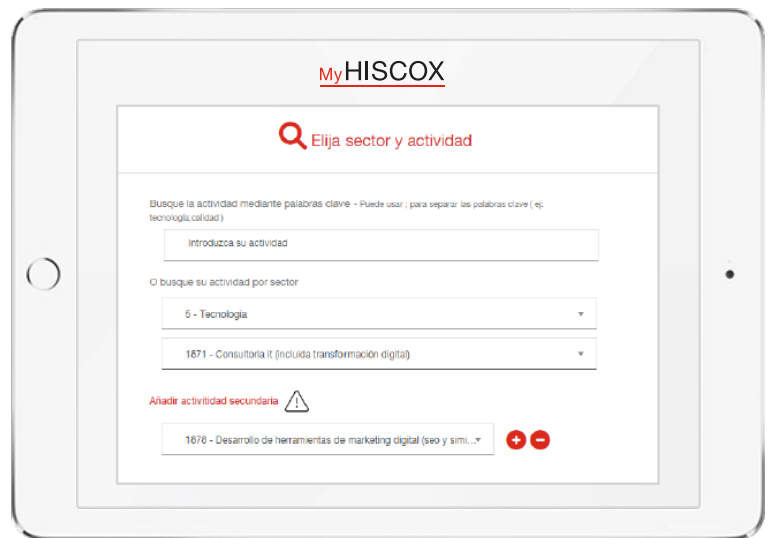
MyHISCOX

Elija sector y actividad

Busque la actividad mediante palabras clave - Puede usar ; para separar las palabras clave ( ej: tecnologia;calidad )

Introduzca su actividad

O busque su actividad por sector

5 - Tecnologia

1871 - Consultoria it (incluida transformación digital)

Añadir actividad secundaria

1876 - Desarrollo de herramientas de marketing digital (seo y simi...